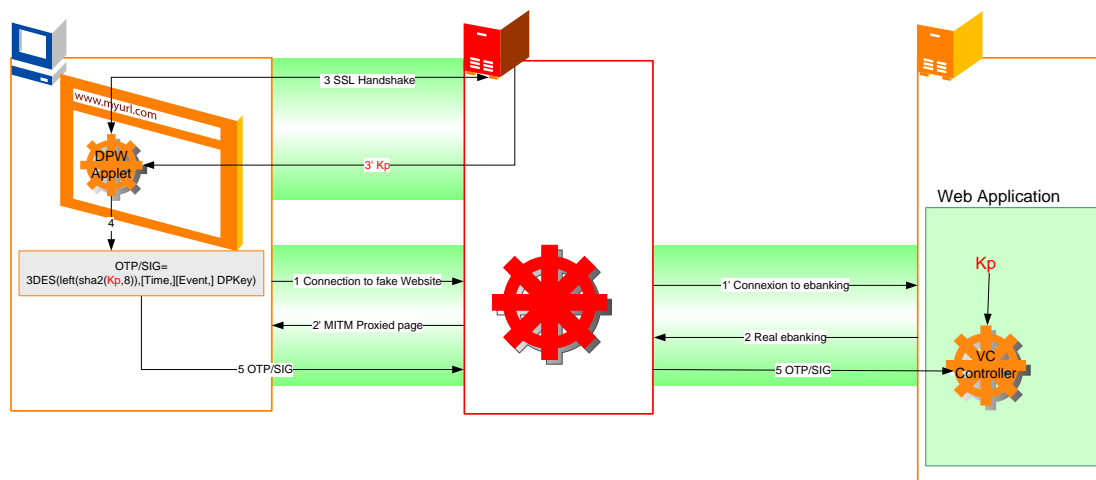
www.myurl.com

3 SSL Handshake

DPW Applet

3' Kp

4

OTP/SIG=
3DES(left(sha2(Kp,8)),[Time,][Event,] DPKey)

1 Connection to fake Website

2' MITM Proxied page

5 OTP/SIG

1' Connexion to ebanking

2 Real ebanking

5 OTP/SIG

Web Application

Kp

VC Controller